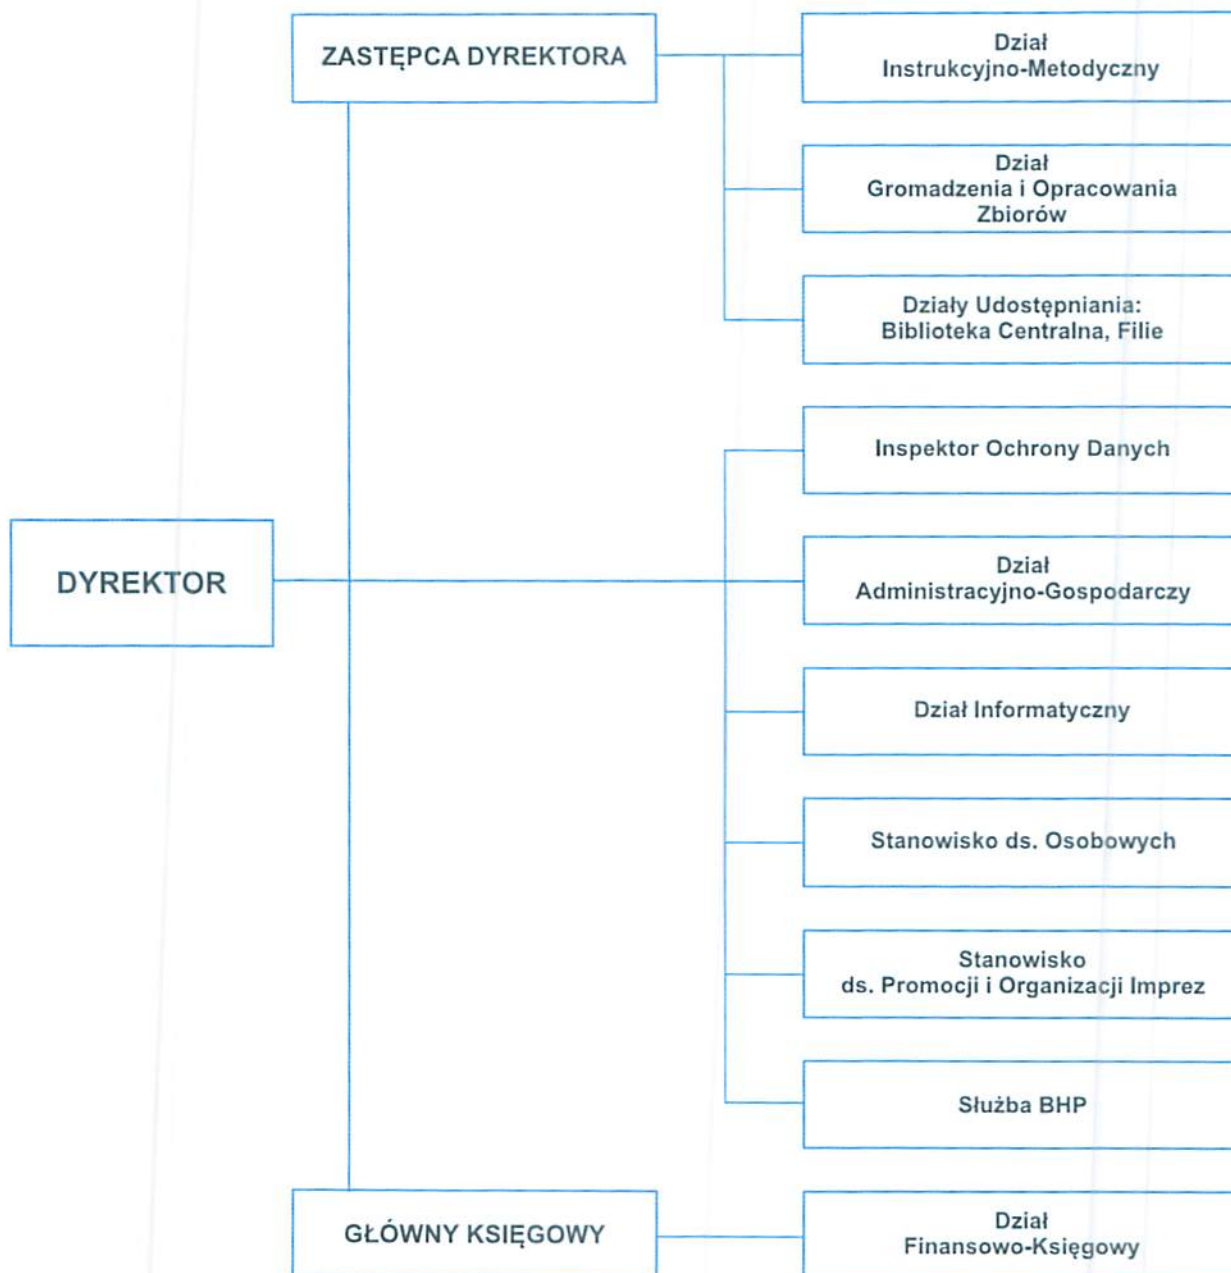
ZASTĘPCA DYREKTORA

Dział Instrukcyjno-Metodyczny

Dział Gromadzenia i Opracowania Zbiorów

Działy Udostępniania: Biblioteka Centralna, Filie

DYREKTOR

Inspektor Ochrony Danych

Dział Administracyjno-Gospodarczy

Dział Informatyczny

Stanowisko ds. Osobowych

Stanowisko ds. Promocji i Organizacji Imprez

Służba BHP

GŁÓWNY KSIĘGOWY

Dział Finansowo-Księgowy